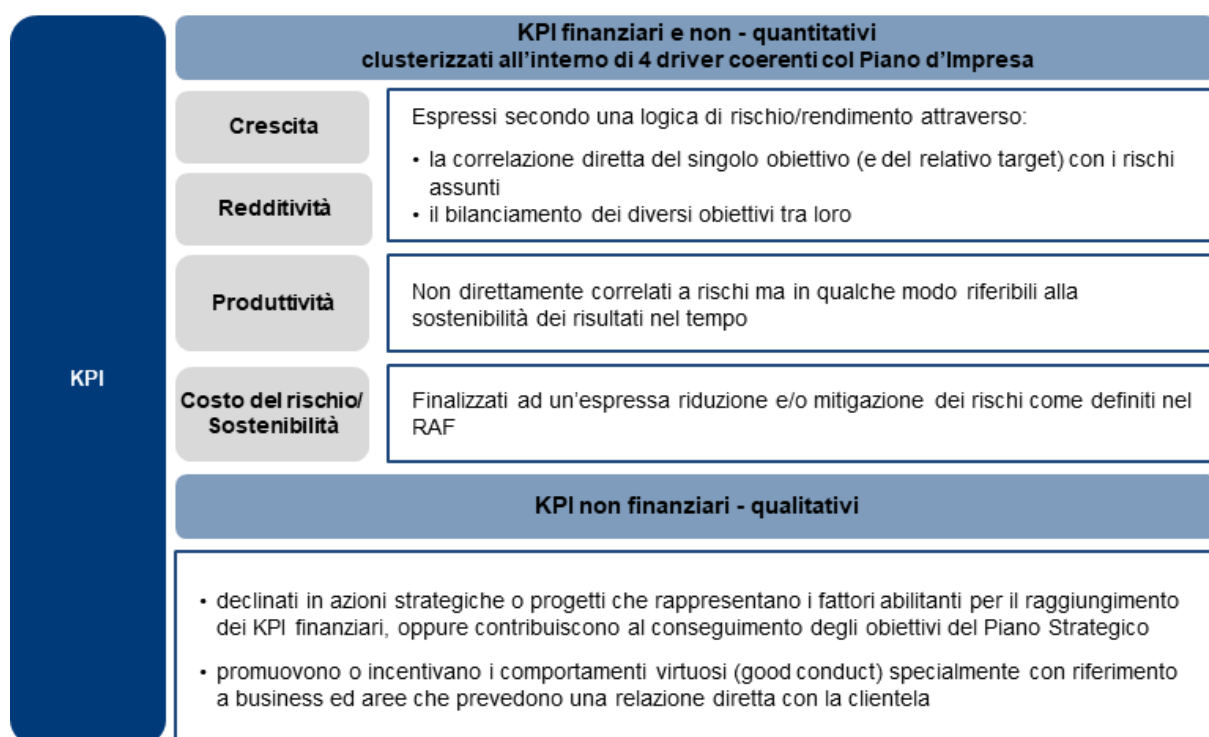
KPI

KPI finanziari e non - quantitativi
clusterizzati all’interno di 4 driver coerenti col Piano d’Impresa

Crescita

Redditività

Espressi secondo una logica di rischio/rendimento attraverso:
• la correlazione diretta del singolo obiettivo (e del relativo target) con i rischi assunti
• il bilanciamento dei diversi obiettivi tra loro

Produttività

Non direttamente correlati a rischi ma in qualche modo riferibili alla sostenibilità dei risultati nel tempo

Costo del rischio/ Sostenibilità

Finalizzati ad un’espressa riduzione e/o mitigazione dei rischi come definiti nel RAF

KPI non finanziari - qualitativi

• declinati in azioni strategiche o progetti che rappresentano i fattori abilitanti per il raggiungimento dei KPI finanziari, oppure contribuiscono al conseguimento degli obiettivi del Piano Strategico

• promuovono o incentivano i comportamenti virtuosi (good conduct) specialmente con riferimento a business ed aree che prevedono una relazione diretta con la clientela